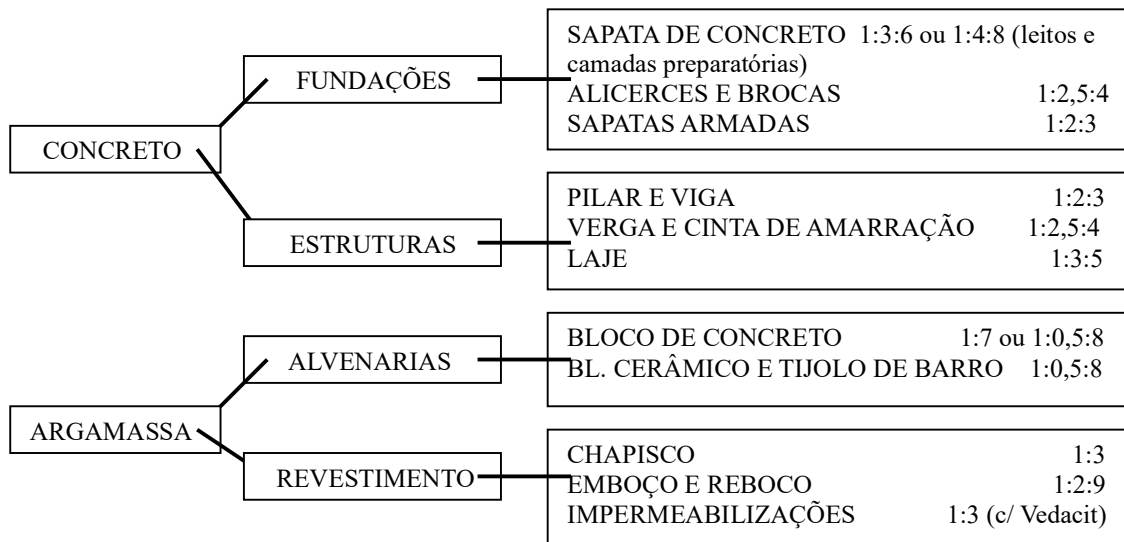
CONCRETO

FUNDAÇÕES

SAPATA DE CONCRETO 1:3:6 ou 1:4:8 (leitos e camadas preparatórias)
ALICERCES E BROCAS 1:2,5:4
SAPATAS ARMADAS 1:2:3

ESTRUTURAS

PILAR E VIGA 1:2:3
VERGA E CINTA DE AMARRAÇÃO 1:2,5:4
LAJE 1:3:5

ARGAMASSA

ALVENARIAS

BLOCO DE CONCRETO 1:7 ou 1:0,5:8
BL. CERÂMICO E TIJOLO DE BARRO 1:0,5:8

REVESTIMENTO

CHAPISCO 1:3
EMBOÇO E REBOCO 1:2:9
IMPERMEABILIZAÇÕES 1:3 (c/ Vedacit)